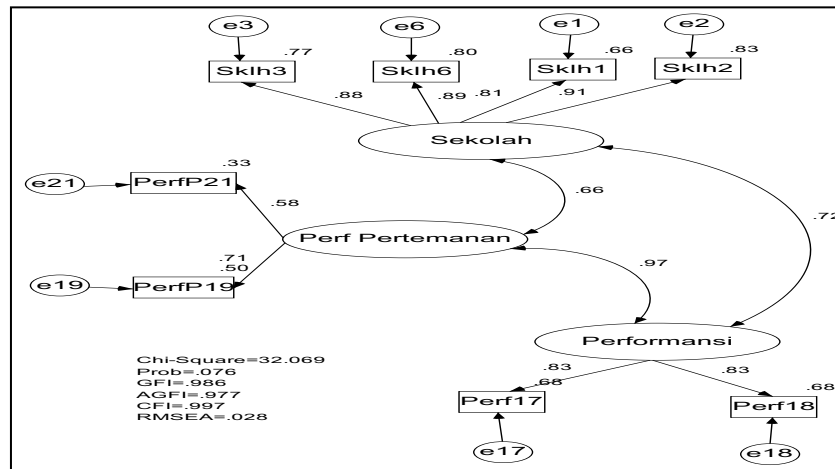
e3
e6
e1
e2
.77
.80
.66
.83
Sklh3
Sklh6
Sklh1
Sklh2
.88
.89
.81
.91
Sekolah
.33
e21
PerfP21
.58
.66
.72
Perf Pertemanan
.71
.50
e19
PerfP19
.97
Performansi
Chi-Square=32.069
Prob=.076
GFI=.986
AGFI=.977
CFI=.997
RMSEA=.028
.83
.68
.83
.68
Perf17
Perf18
e17
e18